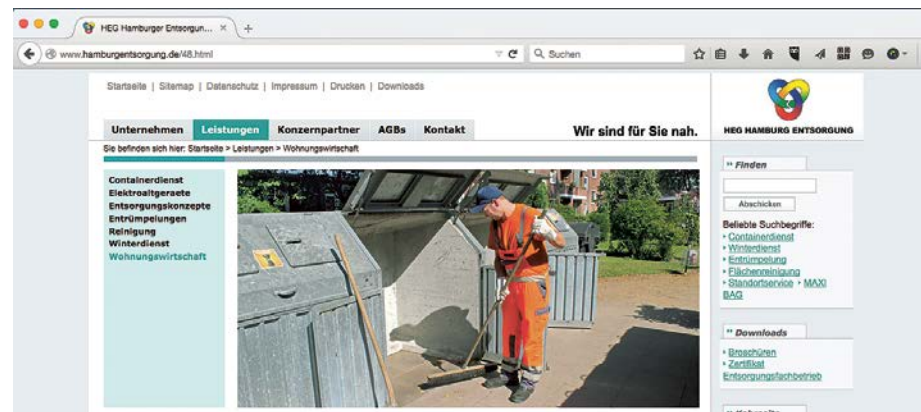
HEG Hamburger Entsorgun... ×

www.hamburgentsorgung.de/48.html

Suchen

Startseite | Sitemap | Datenschutz | Impressum | Drucken | Downloads

HEG HAMBURG ENTSORGUNG

Unternehmen Leistungen Konzernpartner AGBs Kontakt

Wir sind für Sie nah.

Sie befinden sich hier: Startseite > Leistungen > Wohnungswirtschaft

Containerdienst
Elektroaltgeraete
Entsorgungskonzepte
Entrümpelungen
Reinigung
Winterdienst
Wohnungswirtschaft

» Finden

Abschicken

Beliebte Suchbegriffe:
› Containerdienst
› Winterdienst
› Entrümpelung
› Flächenreinigung
› Standortservice › MAXI BAG

» Downloads

› Broschüren
› Zertifikat Entsorgungsfachbetrieb

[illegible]